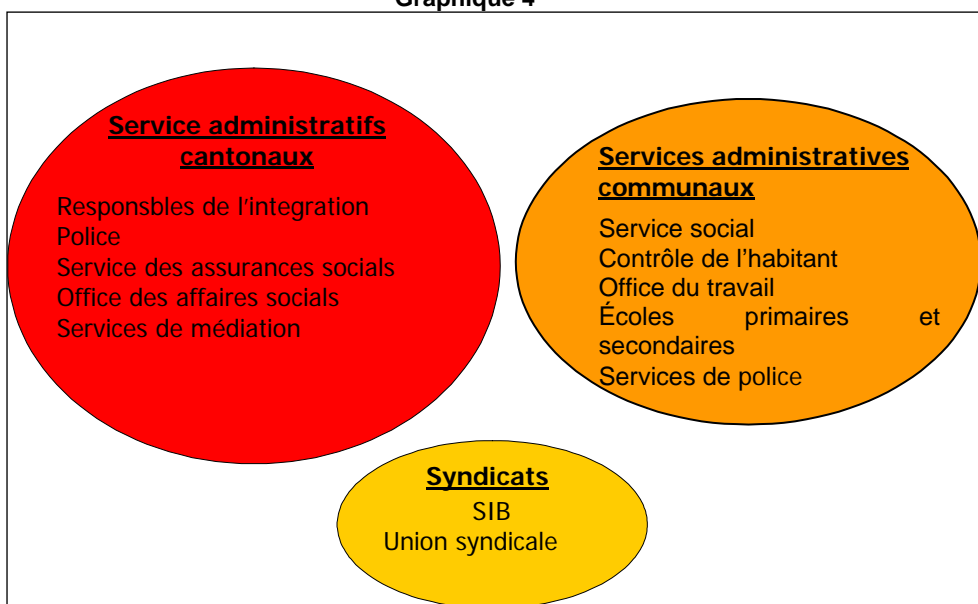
Graphique 4

Service administratifs cantonaux

Responsbles de l'integration
Police
Service des assurances socials
Office des affaires socials
Services de médiation

Services administratives communaux

Service social
Contrôle de l'habitant
Office du travail
Écoles primaires et secondaires
Services de police

Syndicats

SIB
Union syndicale